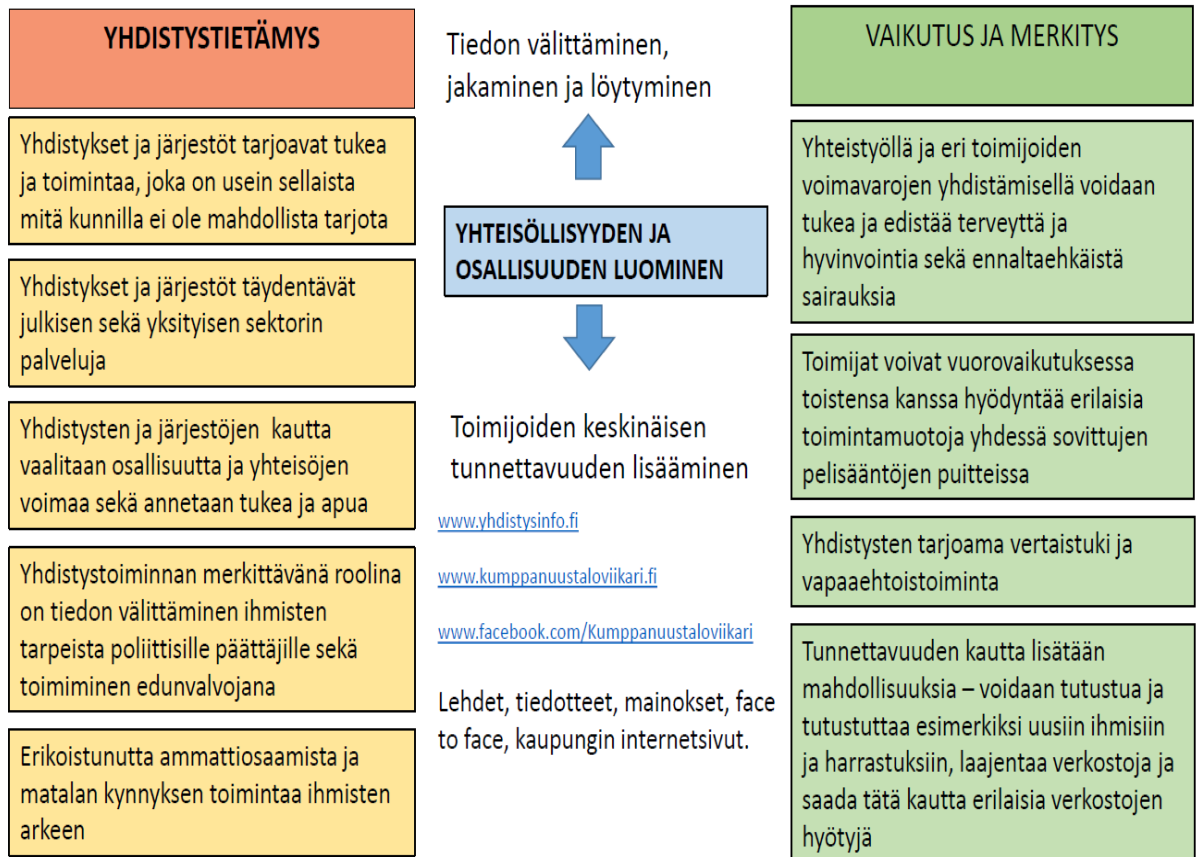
YHDISTYSTIETÄMYS

Yhdistykset ja järjestöt tarjoavat tukea ja toimintaa, joka on usein sellaista mitä kunnilla ei ole mahdollista tarjota

Yhdistykset ja järjestöt täydentävät julkisen sekä yksityisen sektorin palveluja

Yhdistysten ja järjestöjen kautta vaalitaan osallisuutta ja yhteisöjen voimaa sekä annetaan tukea ja apua

Yhdistystoiminnan merkittävänä roolina on tiedon välittäminen ihmisten tarpeista poliittisille päättäjille sekä toimiminen edunvalvojana

Erikoistunutta ammattiosaamista ja matalan kynnyksen toimintaa ihmisten arkeen

Tiedon välittäminen, jakaminen ja löytyminen

YHTEISÖLLISYYDEN JA OSALLISUUDEN LUOMINEN

Toimijoiden keskinäisen tunnettavuuden lisääminen

www.yhdistysinfo.fi

www.kumppanuustaloviikari.fi

www.facebook.com/Kumppanuustaloviikari

Lehdet, tiedotteet, mainokset, face to face, kaupungin internetsivut.

VAIKUTUS JA MERKITYS

Yhteistyöllä ja eri toimijoiden voimavarojen yhdistämisellä voidaan tukea ja edistää terveyttä ja hyvinvointia sekä ennaltaehkäistä sairauksia

Toimijat voivat vuorovaikutuksessa toistensa kanssa hyödyntää erilaisia toimintamuotoja yhdessä sovittujen pelisääntöjen puitteissa

Yhdistysten tarjoama vertaistuki ja vapaaehtoistoiminta

Tunnettavuuden kautta lisätään mahdollisuuksia – voidaan tutustua ja tutustuttaa esimerkiksi uusiin ihmisiin ja harrastuksiin, laajentaa verkostoja ja saada tätä kautta erilaisia verkostojen hyötyjä